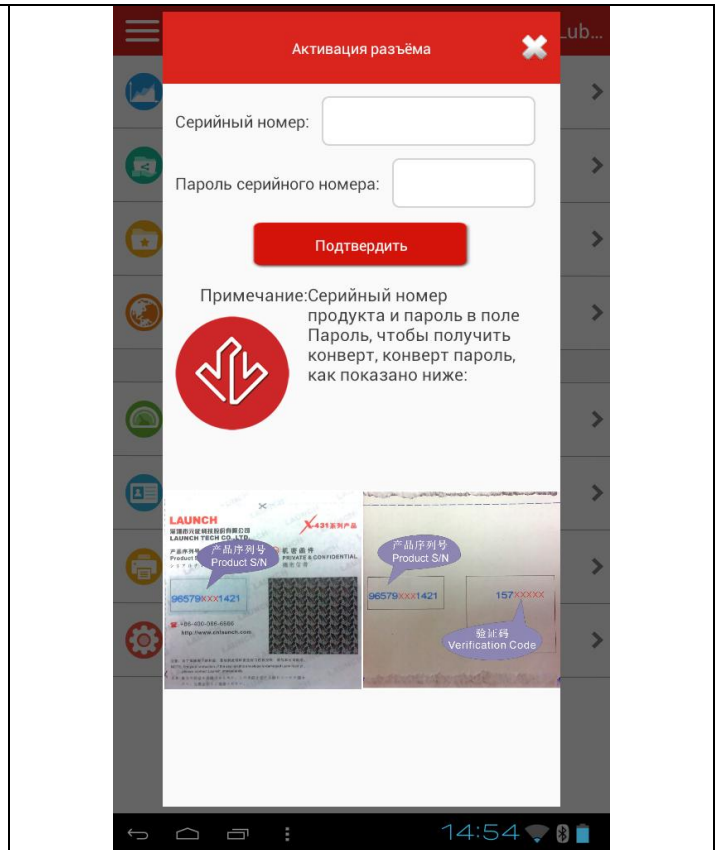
Lub...

Активация разъёма

Серийный номер:

Пароль серийного номера:

Подтвердить

Примечание:Серийный номер продукта и пароль в поле Пароль, чтобы получить конверт, конверт пароль, как показано ниже:

LAUNCH
深圳市元征科技股份有限公司
LAUNCH TECH CO., LTD

X-431系列产品

产品序列号
Product S/N

机密函件
PRIVATE & CONFIDENTIAL

96579XXX1421

+86-400-066-6666
http://www.cnlaunch.com

产品序列号
Product S/N

96579XXX1421

157XXXXX

验证码
Verification Code

14:54